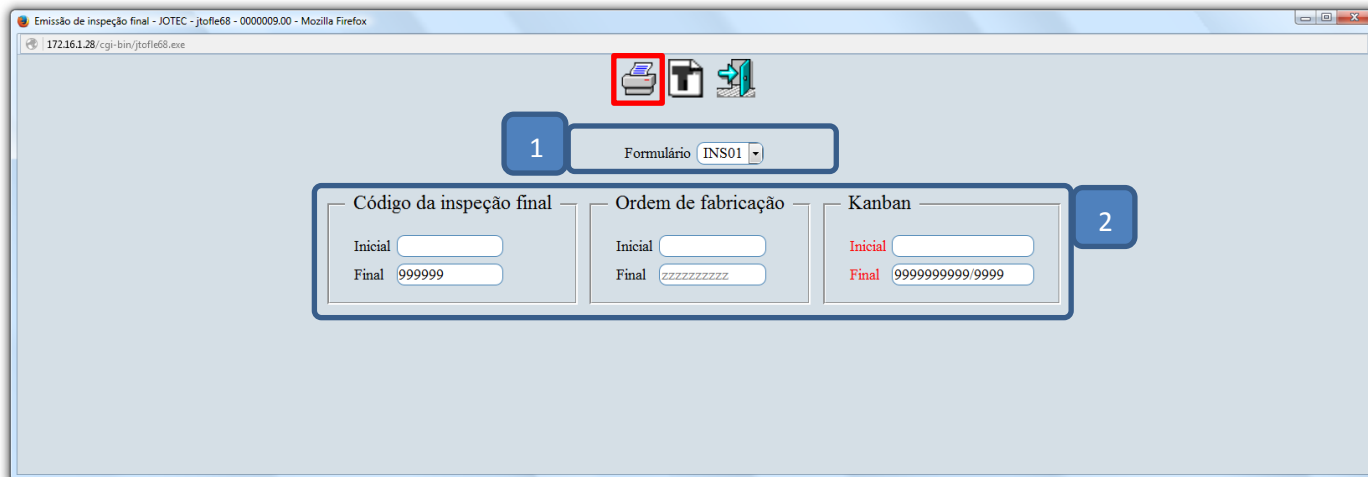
Emissão de inspeção final - JOTEC - jtofle68 - 0000009.00 - Mozilla Firefox

172.16.1.28/cgi-bin/jtofle68.exe

1

Formulário INS01

2

Código da inspeção final

Inicial

Final 999999

Ordem de fabricação

Inicial

Final zzzzzzzzzz

Kanban

Inicial

Final 9999999999/9999